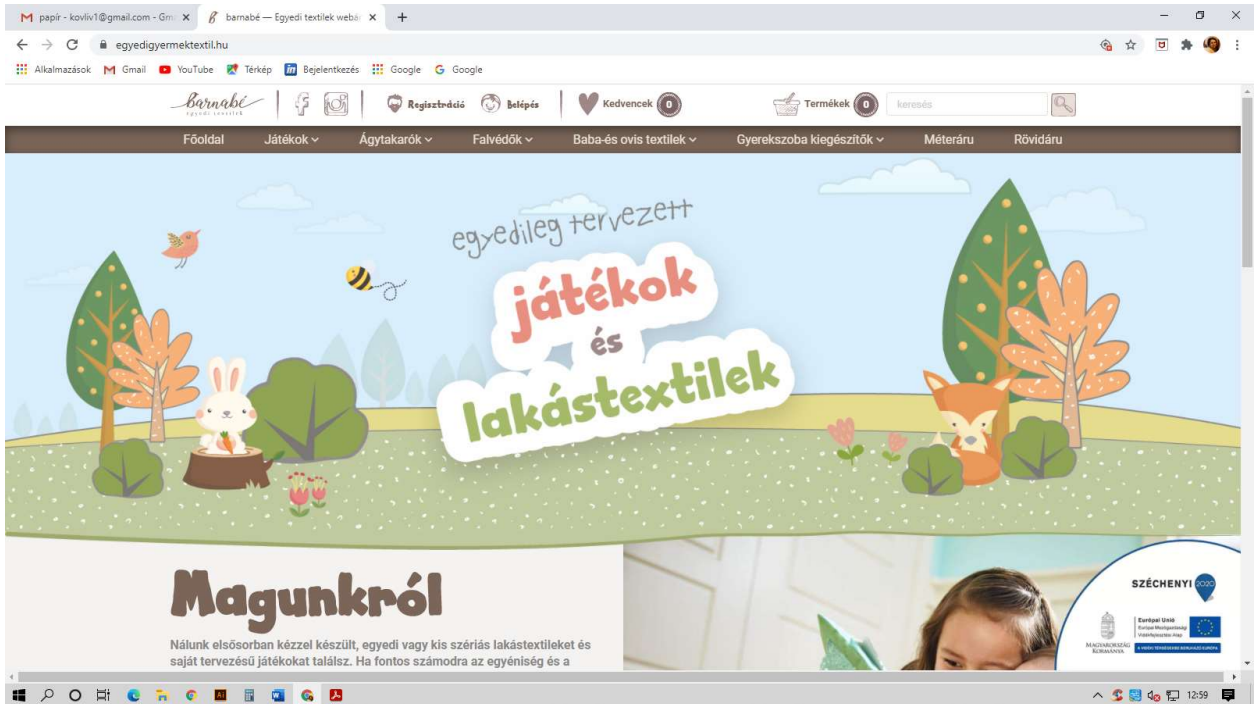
papír - kovliv1@gmail.com - Gm ×
barnabé — Egyedi textilek webár ×
+

egyedigyermektextil.hu

Alkalmazások Gmail YouTube Térkép Bejelentkezés Google Google

Barnabé egyedi textilek

Regisztráció Belépés Kedvencek 0 Termékek 0 keresés

Főoldal Játékok Ágytakarók Falvédők Baba-és ovis textilek Gyerekszoba kiegészítők Méteráru Rövidáru

egyedileg tervezett
játékok
és
lakástextilek

Magunkról

Nálunk elsősorban kézzel készült, egyedi vagy kis szériás lakástextileket és saját tervezésű játékokat találsz. Ha fontos számodra az egyéniség és a

SZÉCHENYI 2020
MAGYARORSZÁG KORMÁNYA
Európai Unió
Európai Mezőgazdasági Vidékfejlesztési Alap

12:59